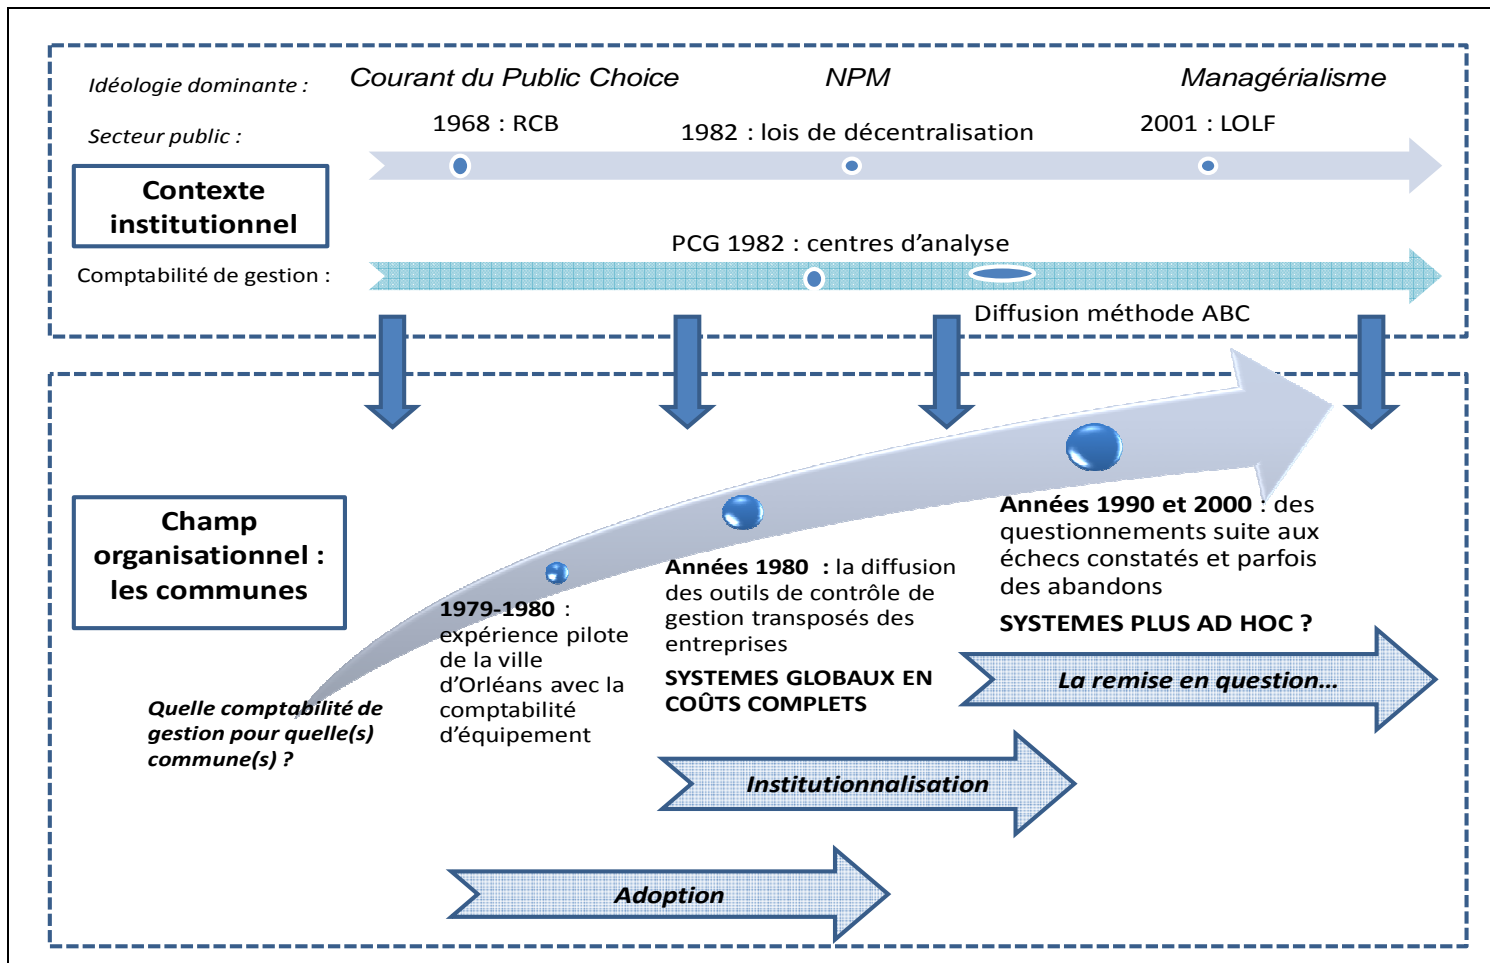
Idéologie dominante : Courant du Public Choice NPM Managérialisme

Secteur public : 1968 : RCB 1982 : lois de décentralisation 2001 : LOLF

Contexte institutionnel

PCG 1982 : centres d'analyse

Comptabilité de gestion :

Diffusion méthode ABC

Champ organisationnel : les communes

Quelle comptabilité de gestion pour quelle(s) commune(s) ?

1979-1980 : expérience pilote de la ville d'Orléans avec la comptabilité d'équipement

Années 1980 : la diffusion des outils de contrôle de gestion transposés des entreprises

SYSTEMES GLOBAUX EN COÛTS COMPLETS

Années 1990 et 2000 : des questionnements suite aux échecs constatés et parfois des abandons

SYSTEMES PLUS AD HOC ?

La remise en question…

Institutionnalisation

Adoption